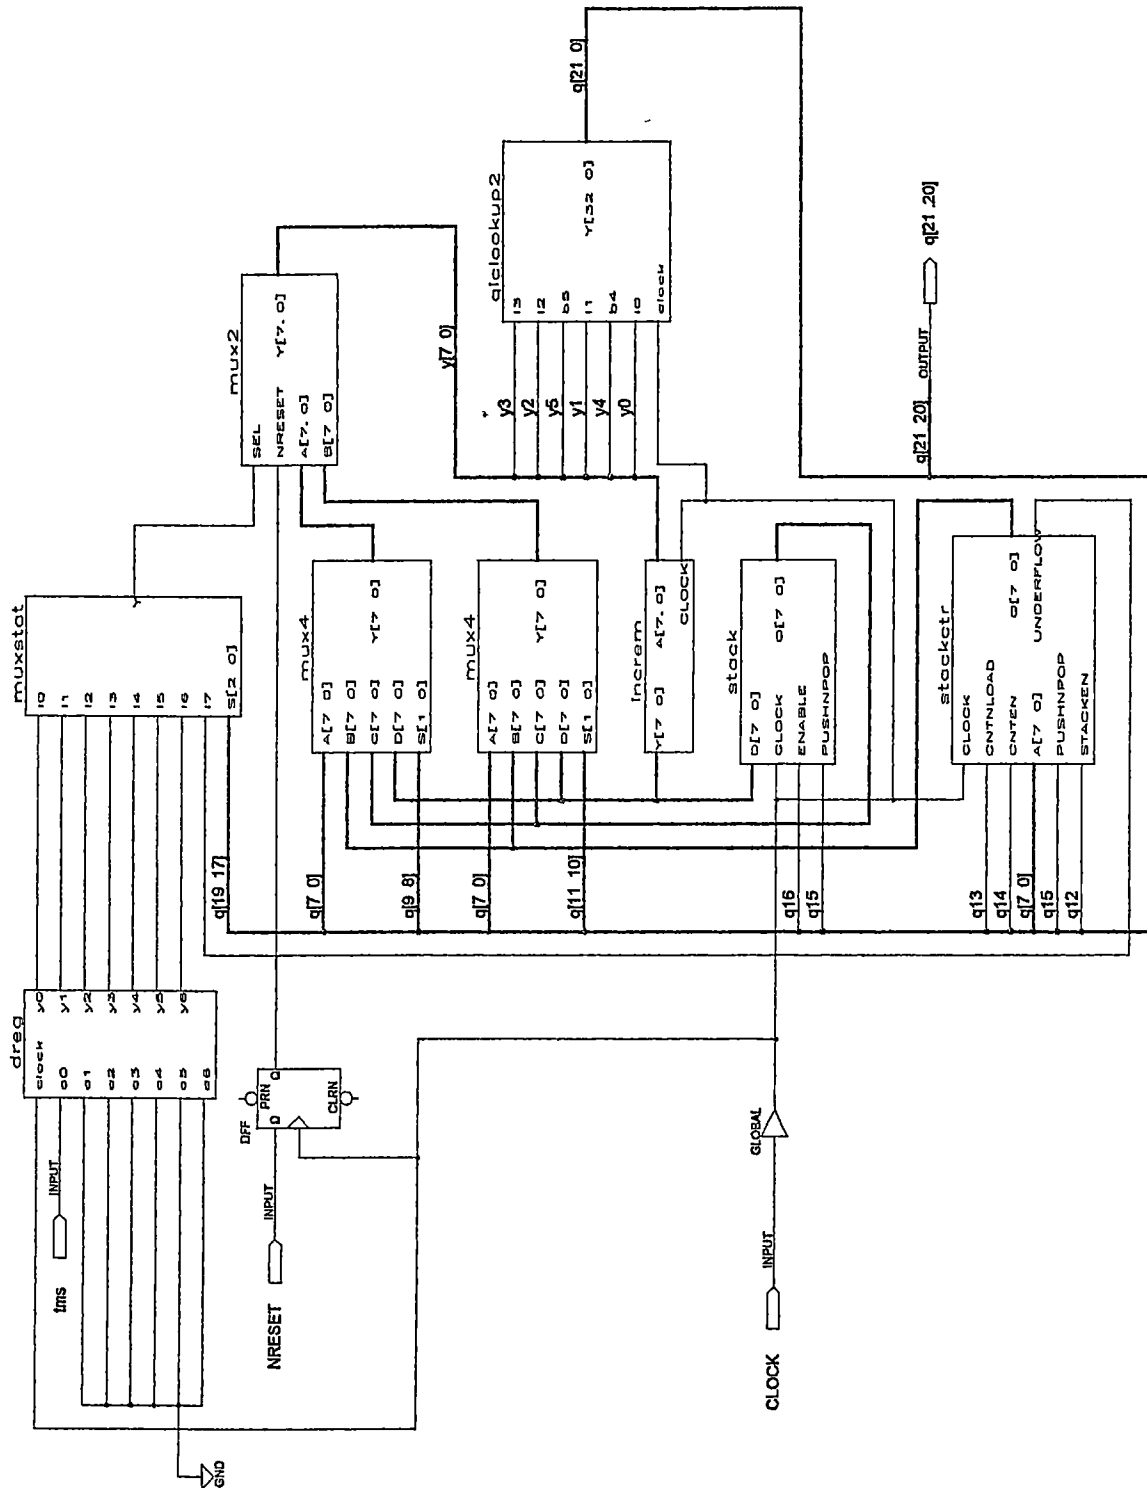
q[21 0]
qlclookup2
Y[32 0]
l3
l2
b5
l1
b4
l0
clock
q[21 20]
OUTPUT
q[21 20]
mux2
SEL
NRESET
A[7 0]
B[7 0]
Y[7 0]
y[7 0]
y3
y2
y5
y1
y4
y0
muxstat
I0
I1
I2
I3
I4
I5
I6
I7
S[2 0]
Y
mux4
A[7 0]
B[7 0]
C[7 0]
D[7 0]
S[1 0]
Y[7 0]
mux4
A[7 0]
B[7 0]
C[7 0]
D[7 0]
S[1 0]
Y[7 0]
Increm
Y[7 0]
A[7 0]
CLOCK
stack
D[7 0]
CLOCK
ENABLE
PUSHNPOP
O[7 0]
stackctr
CLOCK
CNTNLOAD
CNTEN
A[7 0]
PUSHNPOP
STACKEN
O[7 0]
UNDERFLOW
q[19 17]
q[7 0]
q[9 8]
q[7 0]
q[11 10]
q16
q15
q13
q14
q[7 0]
q15
q12
dreg
clock
d0
d1
d2
d3
d4
d5
d6
y0
y1
y2
y3
y4
y5
y6
DFF
D
PRN
Q
CLRN
INPUT
fms
INPUT
NRESET
GLOBAL
INPUT
CLOCK
GND